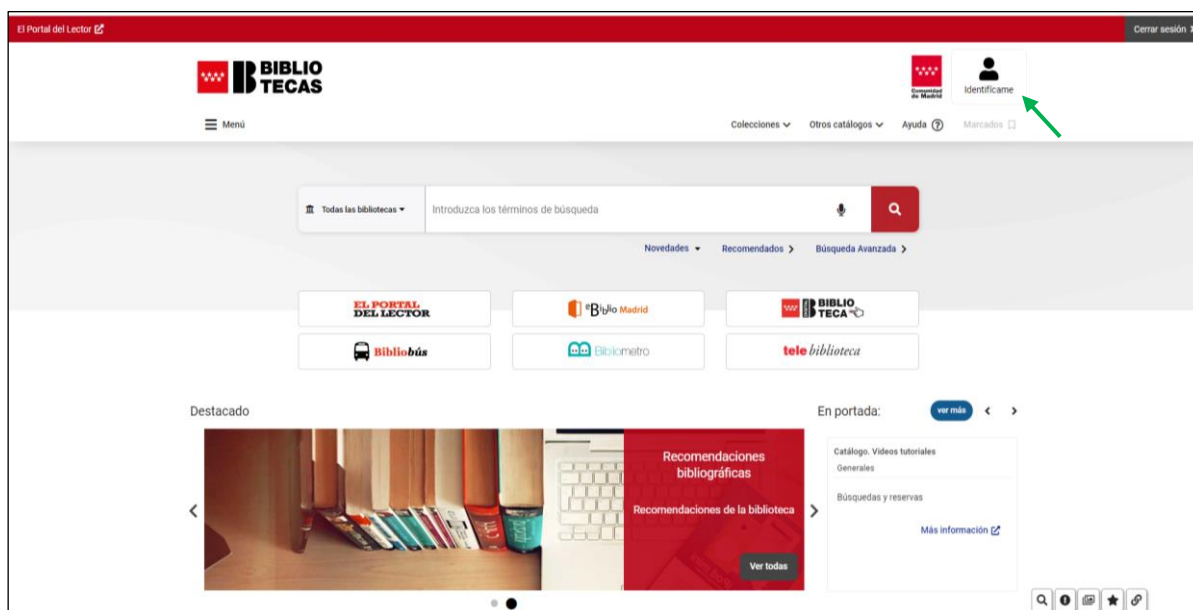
El Portal del Lector

Cerrar sesión

BIBLIO TECAS

Comunidad de Madrid

Identifícame

Menú

Colecciones

Otros catálogos

Ayuda

Marcados

Todas las bibliotecas

Introduzca los términos de búsqueda

Novedades

Recomendados

Búsqueda Avanzada

EL PORTAL DEL LECTOR

eBiblio Madrid

BIBLIO TECA

Bibliobús

Bibliometro

tele biblioteca

Destacado

Recomendaciones bibliográficas

Recomendaciones de la biblioteca

Ver todas

En portada:

ver más

Catálogo. Videos tutoriales

Generales

Búsquedas y reservas

Más información